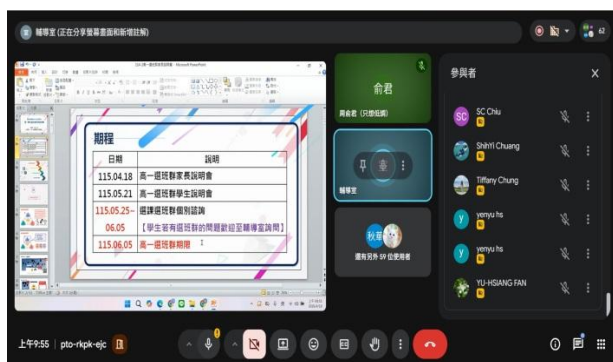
輔導室 (正在分享螢幕畫面和新增註解)

期程

| 日期 | 說明 |
|---|---|
| 115.04.18 | 高一選班群家長說明會 |
| 115.05.21 | 高一選班群學生說明會 |
| 115.05.25~06.05 | 選課選班群個別諮詢 【學生若有選班群的問題歡迎至輔導室詢問】 |
| 115.06.05 | 高一選班群期限 |

俞君

周俞君 (只想巡視)

輔導室

秋華

還有另外 59 位使用者

參與者

SC Chiu

ShihYi Chuang

Tiffany Chung

yenyu hs

yenyu hs

YU-HSIANG FAN

上午9:55 | pto-rkpk-ejc